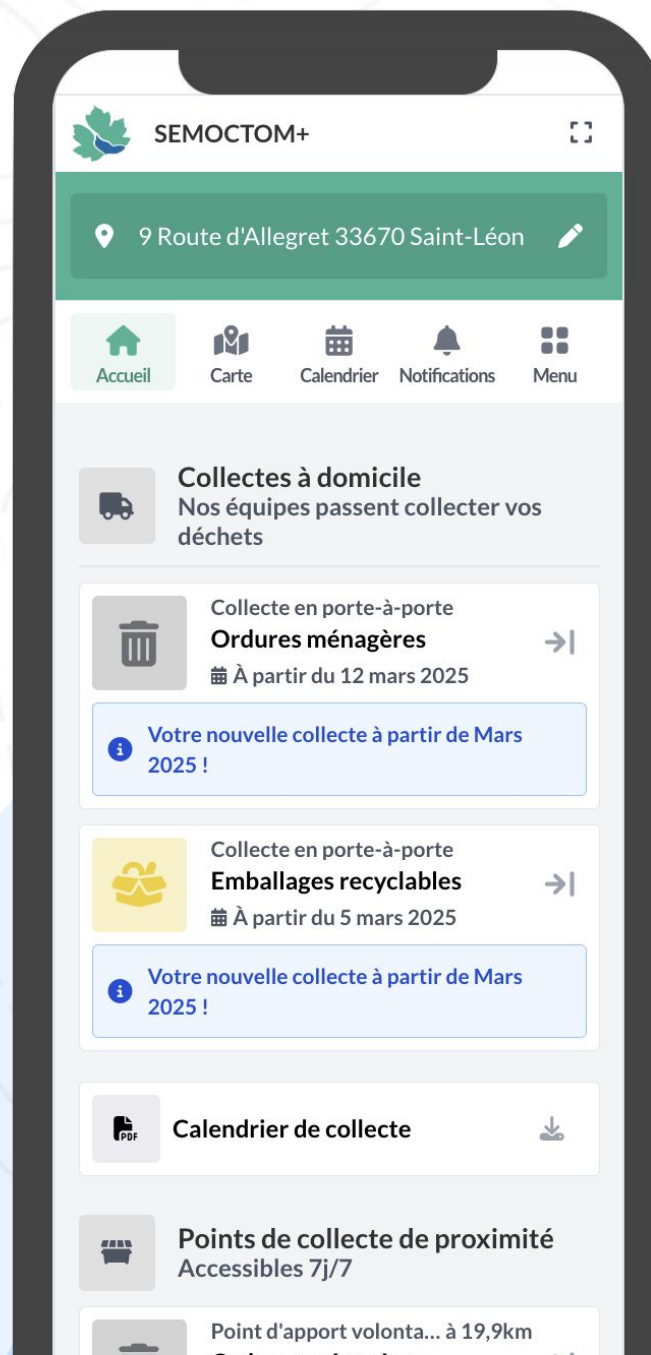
SEMOCTOM+

9 Route d'Allegret 33670 Saint-Léon

Accueil
Carte
Calendrier
Notifications
Menu

Collectes à domicile
Nos équipes passent collecter vos déchets

Collecte en porte-à-porte
Ordures ménagères
À partir du 12 mars 2025

Votre nouvelle collecte à partir de Mars 2025 !

Collecte en porte-à-porte
Emballages recyclables
À partir du 5 mars 2025

Votre nouvelle collecte à partir de Mars 2025 !

PDF
Calendrier de collecte

Points de collecte de proximité
Accessibles 7j/7

Point d'apport volonta... à 19,9km
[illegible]